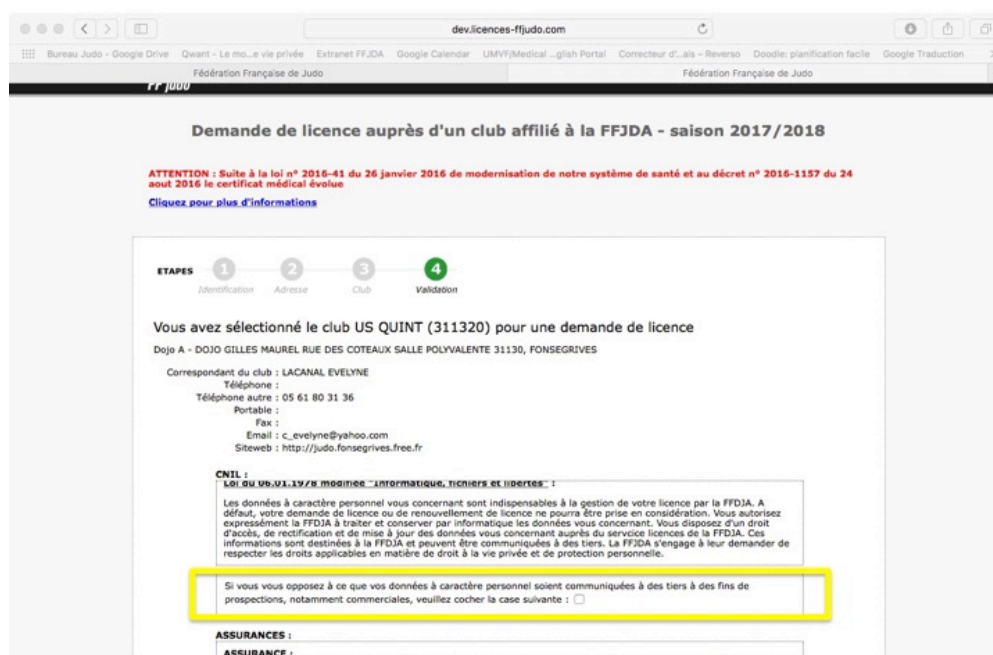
dev.licences-ffjudo.com

Bureau Judo - Google Drive  Qwant - Le mo...e vie privée  Extranet FFJDA  Google Calendar  UMVF|Medical ...glish Portal  Correcteur d'...ais – Reverso  Doodle: planification facile  Google Traduction

Fédération Française de Judo  Fédération Française de Judo

FF judo

Demande de licence auprès d'un club affilié à la FFJDA - saison 2017/2018

ATTENTION : Suite à la loi n° 2016-41 du 26 janvier 2016 de modernisation de notre système de santé et au décret n° 2016-1157 du 24 aout 2016 le certificat médical évolue

Cliquez pour plus d'informations

ETAPES 1 Identification 2 Adresse 3 Club 4 Validation

Vous avez sélectionné le club US QUINT (311320) pour une demande de licence

Dojo A - DOJO GILLES MAUREL RUE DES COTEAUX SALLE POLYVALENTE 31130, FONSEGRIVES

Correspondant du club : LACANAL EVELYNE
Téléphone :
Téléphone autre : 05 61 80 31 36
Portable :
Fax :
Email : c_evelyne@yahoo.com
Siteweb : http://judo.fonsegrives.free.fr

CNIL :
Loi du 06.01.1978 modifiée "informatique, fichiers et libertés" :

Les données à caractère personnel vous concernant sont indispensables à la gestion de votre licence par la FFDJA. A défaut, votre demande de licence ou de renouvellement de licence ne pourra être prise en considération. Vous autorisez expressément la FFDJA à traiter et conserver par informatique les données vous concernant. Vous disposez d'un droit d'accès, de rectification et de mise à jour des données vous concernant auprès du servcice licences de la FFDJA. Ces informations sont destinées à la FFDJA et peuvent être communiquées à des tiers. La FFDJA s'engage à leur demander de respecter les droits applicables en matière de droit à la vie privée et de protection personnelle.

Si vous vous opposez à ce que vos données à caractère personnel soient communiquées à des tiers à des fins de prospections, notamment commerciales, veuillez cocher la case suivante :

ASSURANCES :
ASSURANCE :